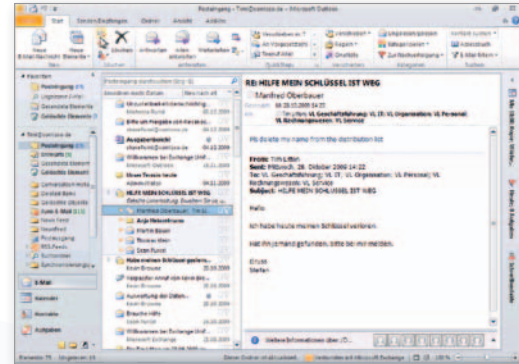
Posteingang - Tim@contoso.de - Microsoft Outlook

Start

Senden/Empfangen

Ordner

Ansicht

Add-Ins

Neue E-Mail-Nachricht

Neue Elemente

Löschen

Antworten

Allen antworten

Weiterleiten

Neu

Löschen

Antworten

QuickSteps

Verschieben

Kategorien

Suchen

Favoriten

Posteingang

Gesendete Elemente

Gelöschte Elemente

Posteingang

Entwürfe

Gesendete Elemente

Gelöschte Elemente

Junk-E-Mail

Postausgang

RSS-Feeds

Suchordner

E-Mail

Kalender

Kontakte

Aufgaben

RE: HILFE MEIN SCHLÜSSEL IST WEG

Manfred Oberbauer

Pls delete my name from the distribution list

From: Tim Litfin
Sent: Mittwoch, 28. Oktober 2009 14:22
To: VL Geschäftsführung; VL IT; VL Organisation; VL Personal; VL Rechnungswesen; VL Service
Subject: HILFE MEIN SCHLÜSSEL IST WEG

Hallo

Ich habe heute meinen Schlüssel verloren.

Hat ihn jemand gefunden, bitte bei mir melden.

Gruss
Stefan

HILFE MEIN SCHLÜSSEL IST WEG

Manfred Oberbauer

Willkommen bei Exchange

Ausgaben

Elemente: 79 Ungelesen: 14

Verbunden mit Microsoft Exchange

100 %